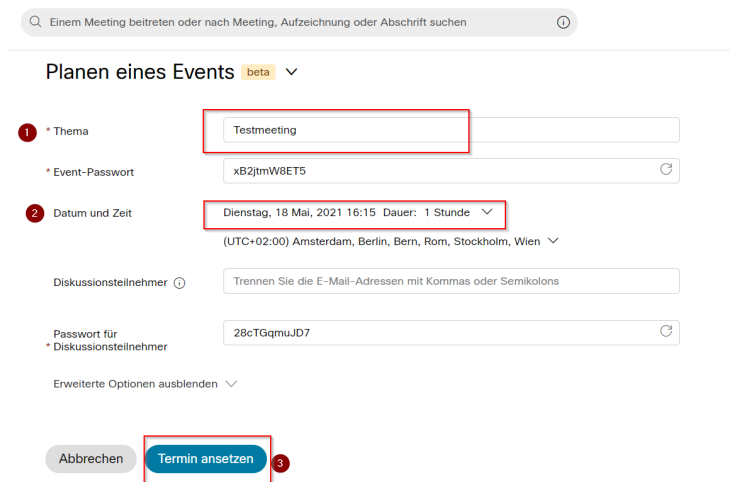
Einem Meeting beitreten oder nach Meeting, Aufzeichnung oder Abschrift suchen

Planen eines Events beta

1 * Thema
Testmeeting

* Event-Passwort
xB2jtmW8ET5

2 Datum und Zeit
Dienstag, 18 Mai, 2021 16:15 Dauer: 1 Stunde

(UTC+02:00) Amsterdam, Berlin, Bern, Rom, Stockholm, Wien

Diskussionsteilnehmer
Trennen Sie die E-Mail-Adressen mit Kommas oder Semikolons

Passwort für
* Diskussionsteilnehmer
28cTGqmuJD7

Erweiterte Optionen ausblenden

Abbrechen
Termin ansetzen 3